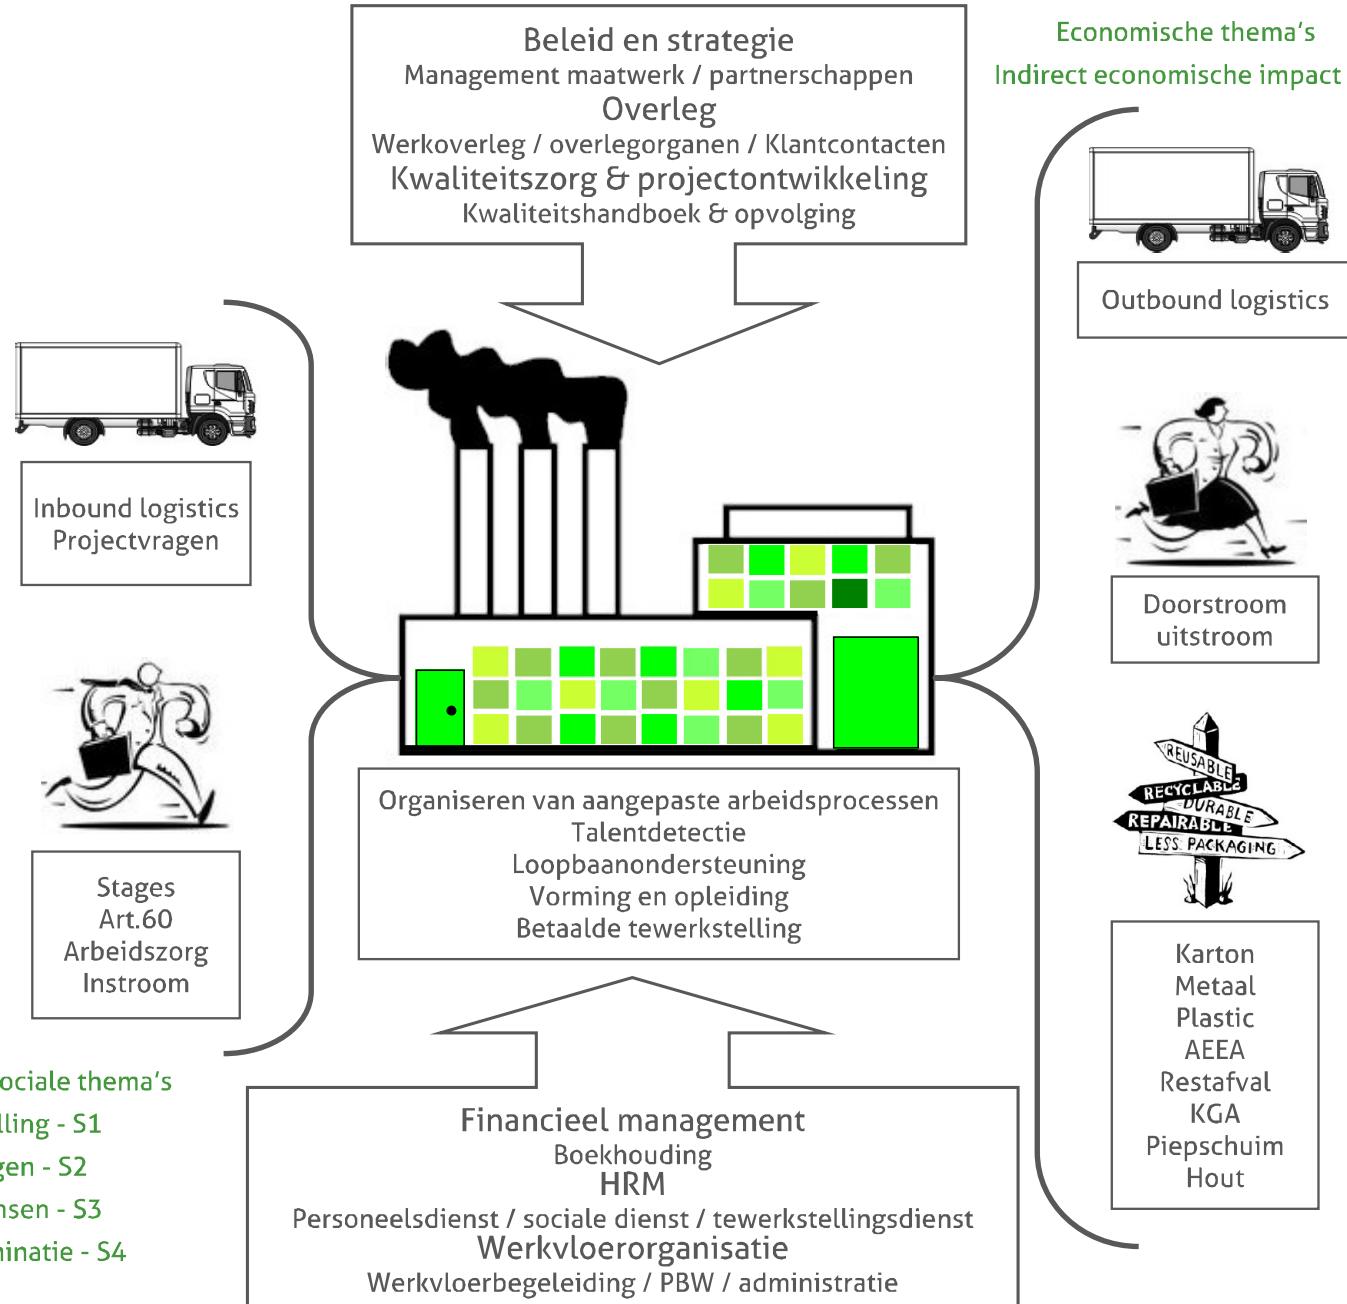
Beleid en strategie
Management maatwerk / partnerschappen
Overleg
Werkoverleg / overlegorganen / Klantcontacten
Kwaliteitszorg & projectontwikkeling
Kwaliteitshandboek & opvolging

Economische thema's
Indirect economische impact

Outbound logistics

Inbound logistics
Projectvragen

Doorstroom
uitstroom

REUSABLE
RECYCLABLE
DURABLE
REPAIRABLE
LESS PACKAGING

Organiseren van aangepaste arbeidsprocessen
Talentdetectie
Loopbaanondersteuning
Vorming en opleiding
Betaalde tewerkstelling

Stages
Art.60
Arbeidszorg
Instroom

Karton
Metaal
Plastic
AEEA
Restafval
KGA
Piepschuim
Hout

ociale thema's
lling - S1
gen - S2
nsen - S3
inatie - S4

Financieel management
Boekhouding
HRM
Personeelsdienst / sociale dienst / tewerkstellingsdienst
Werkvloerorganisatie
Werkvloerbegeleiding / PBW / administratie